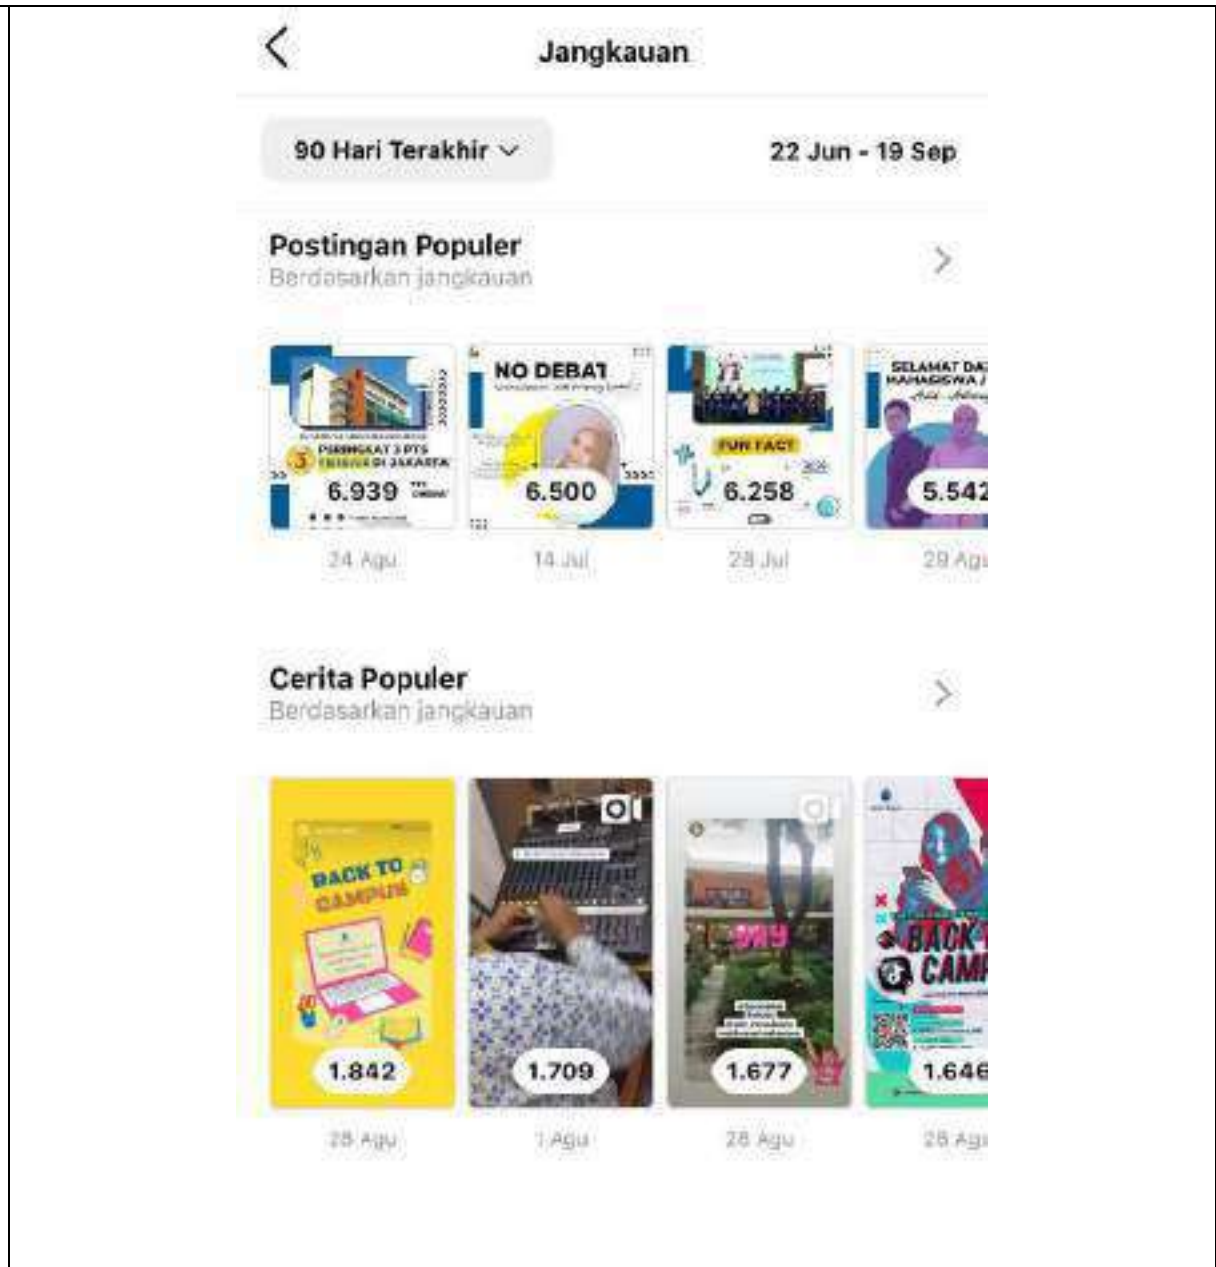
Jangkauan

90 Hari Terakhir

22 Jun - 19 Sep

Postingan Populer
Berdasarkan jangkauan

PERINGKAT 3 PTS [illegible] DI JAKARTA
6.939
24 Agu

NO DEBAT
6.500
14 Jul

FUN FACT
6.258
28 Jul

SELAMAT DA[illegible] MAHASISWA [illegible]
5.542
29 Agu

Cerita Populer
Berdasarkan jangkauan

BACK TO CAMPUS
1.842
28 Agu

1.709
1 Agu

1.677
28 Agu

BACK T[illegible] CAMP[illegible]
1.646
28 Agu